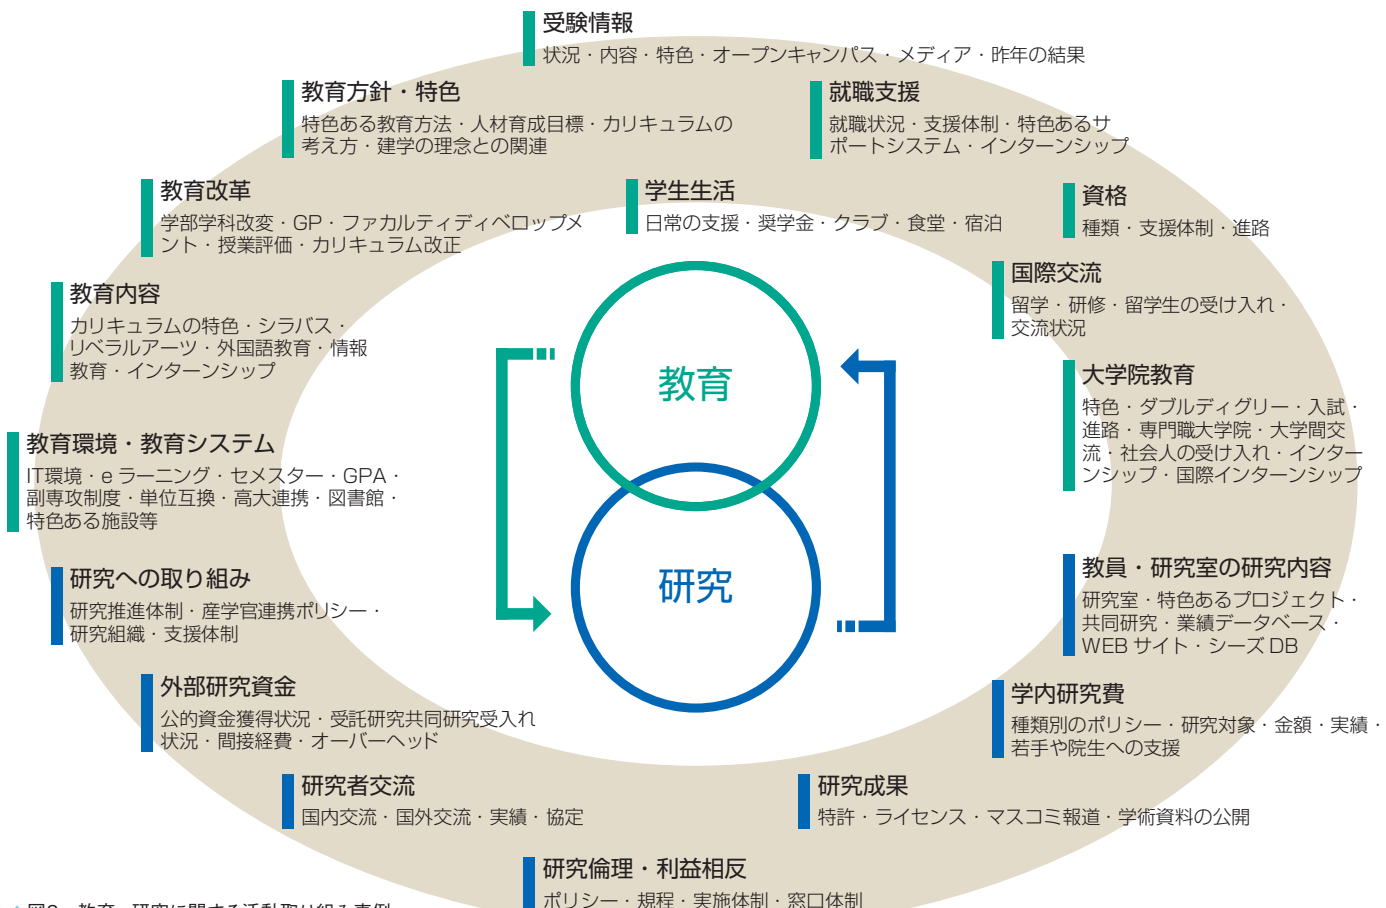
受験情報
状況・内容・特色・オープンキャンパス・メディア・昨年の結果

教育方針・特色
特色ある教育方法・人材育成目標・カリキュラムの考え方・建学の理念との関連

就職支援
就職状況・支援体制・特色あるサポートシステム・インターンシップ

教育改革
学部学科改変・GP・ファカルティディベロップメント・授業評価・カリキュラム改正

学生生活
日常の支援・奨学金・クラブ・食堂・宿泊

資格
種類・支援体制・進路

教育内容
カリキュラムの特色・シラバス・リベラルアーツ・外国語教育・情報教育・インターンシップ

国際交流
留学・研修・留学生の受け入れ・交流状況

教育

大学院教育
特色・ダブルディグリー・入試・進路・専門職大学院・大学間交流・社会人の受け入れ・インターンシップ・国際インターンシップ

教育環境・教育システム
IT環境・eラーニング・セメスター・GPA・副専攻制度・単位互換・高大連携・図書館・特色ある施設等

研究

研究への取り組み
研究推進体制・産学官連携ポリシー・研究組織・支援体制

教員・研究室の研究内容
研究室・特色あるプロジェクト・共同研究・業績データベース・WEBサイト・シーズDB

外部研究資金
公的資金獲得状況・受託研究共同研究受入れ状況・間接経費・オーバーヘッド

学内研究費
種類別のポリシー・研究対象・金額・実績・若手や院生への支援

研究者交流
国内交流・国外交流・実績・協定

研究成果
特許・ライセンス・マスコミ報道・学術資料の公開

研究倫理・利益相反
ポリシー・規程・実施体制・窓口体制

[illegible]